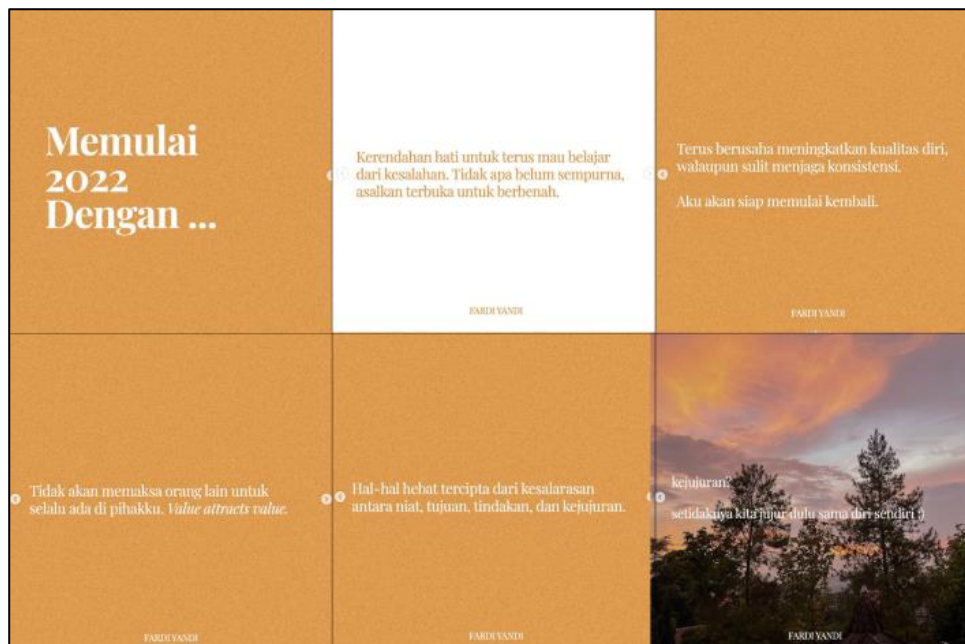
Memulai 2022 Dengan ...

Kerendahan hati untuk terus mau belajar dari kesalahan. Tidak apa belum sempurna, asalkan terbuka untuk berbenah.

FARDI YANDI

Terus berusaha meningkatkan kualitas diri, walaupun sulit menjaga konsistensi.

Aku akan siap memulai kembali.

FARDI YANDI

Tidak akan memaksa orang lain untuk selalu ada di pihakku. *Value attracts value.*

FARDI YANDI

Hal-hal hebat tercipta dari kesalarasan antara niat, tujuan, tindakan, dan kejujuran.

FARDI YANDI

kejujuran.

setidaknya kita jujur dulu sama diri sendiri :)

FARDI YANDI